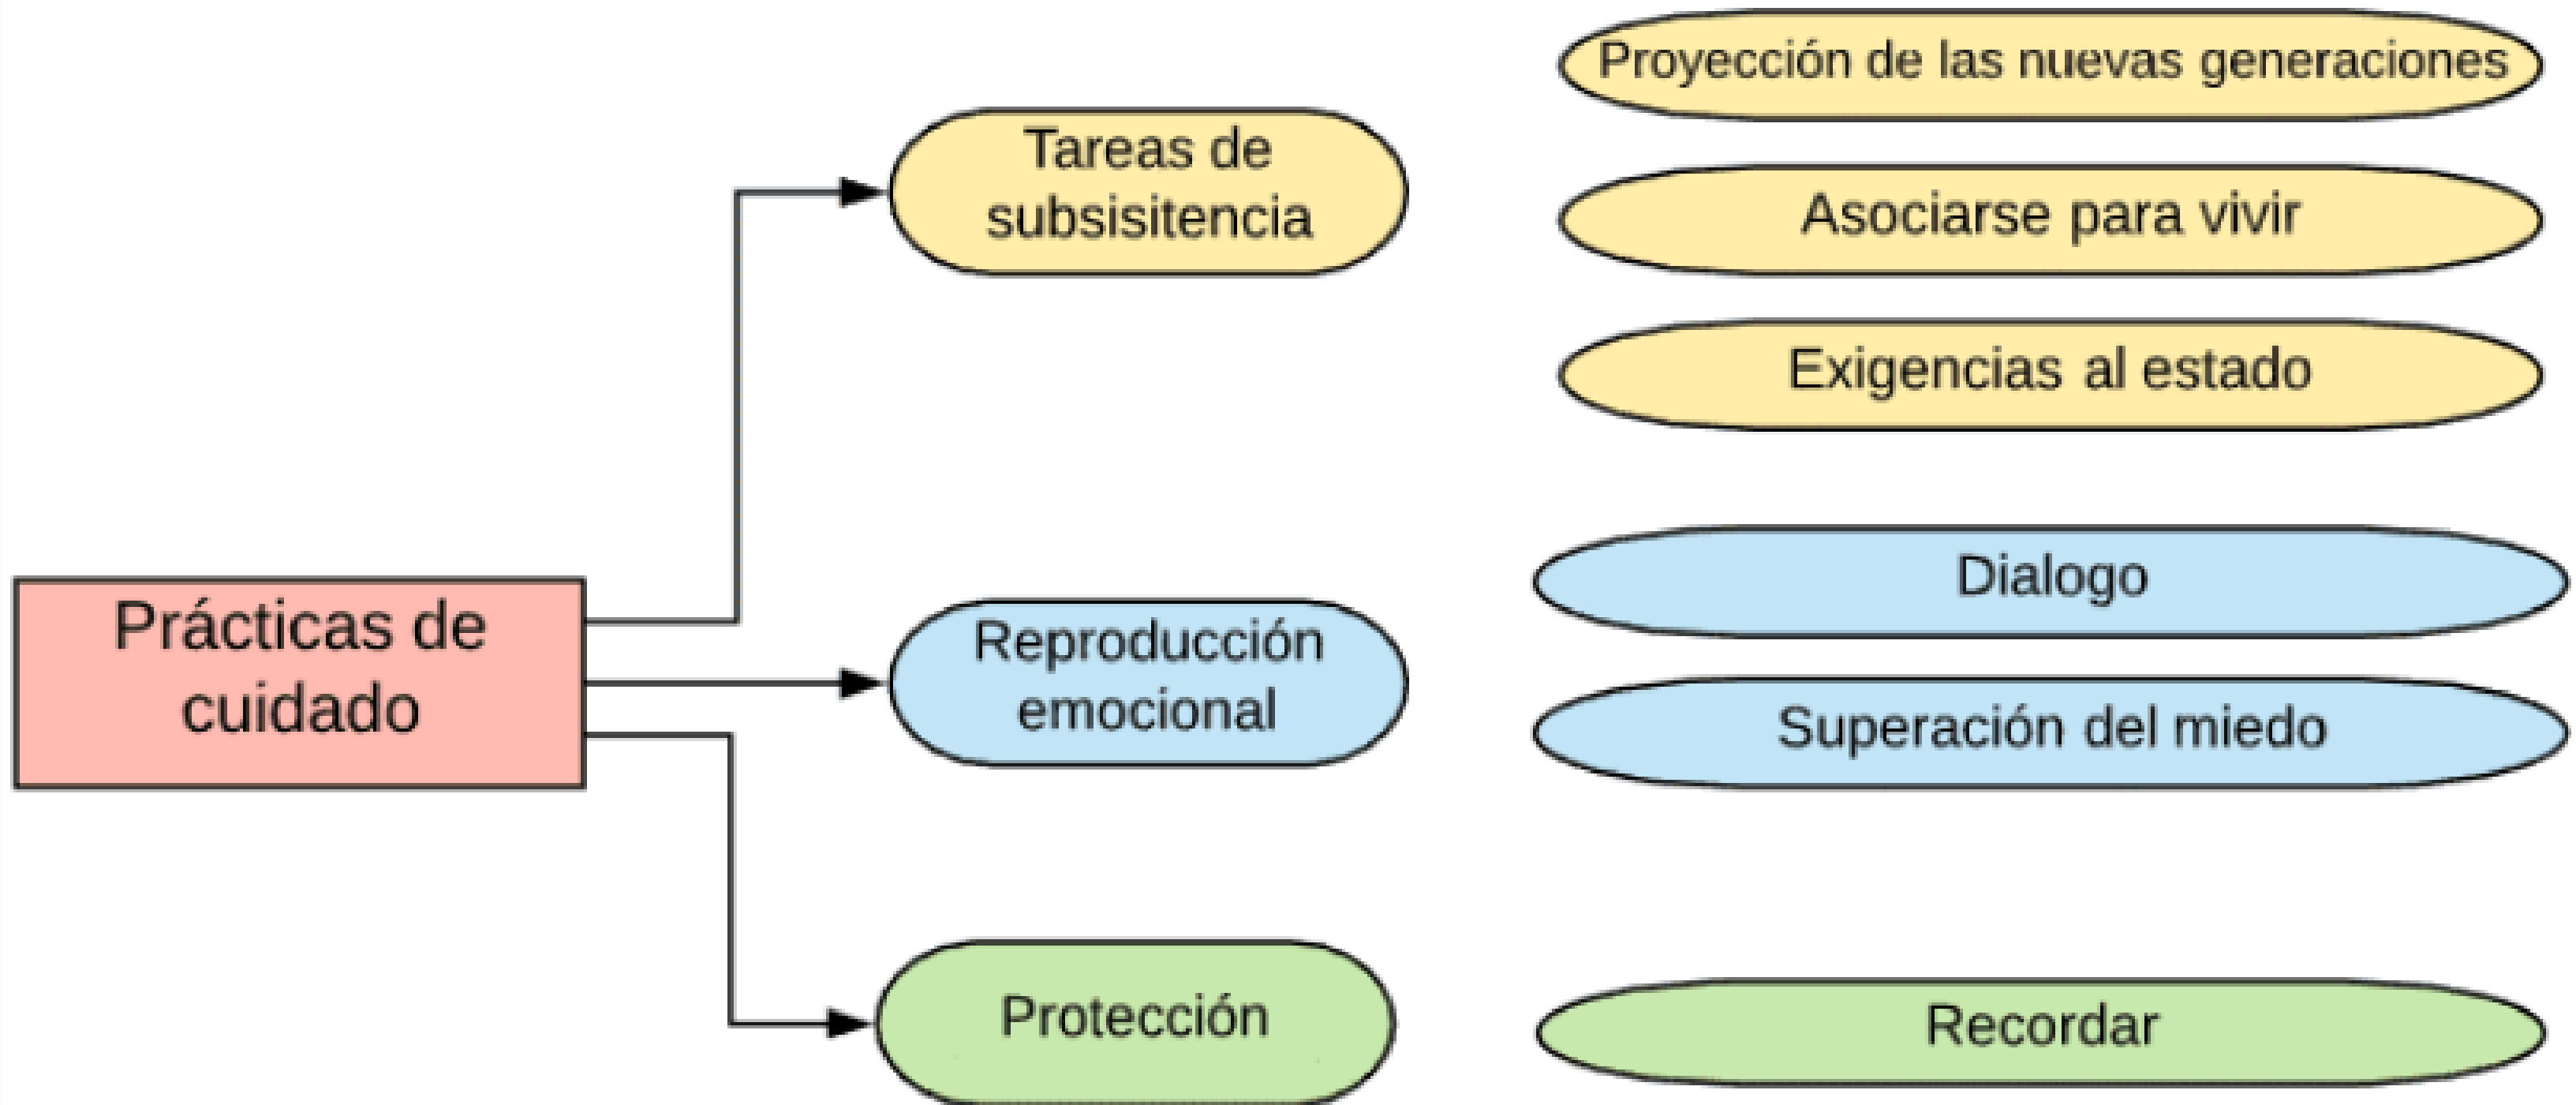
Prácticas de cuidado

Tareas de subsisitencia

Reproducción emocional

Protección

Proyección de las nuevas generaciones

Asociarse para vivir

Exigencias al estado

Dialogo

Superación del miedo

Recordar